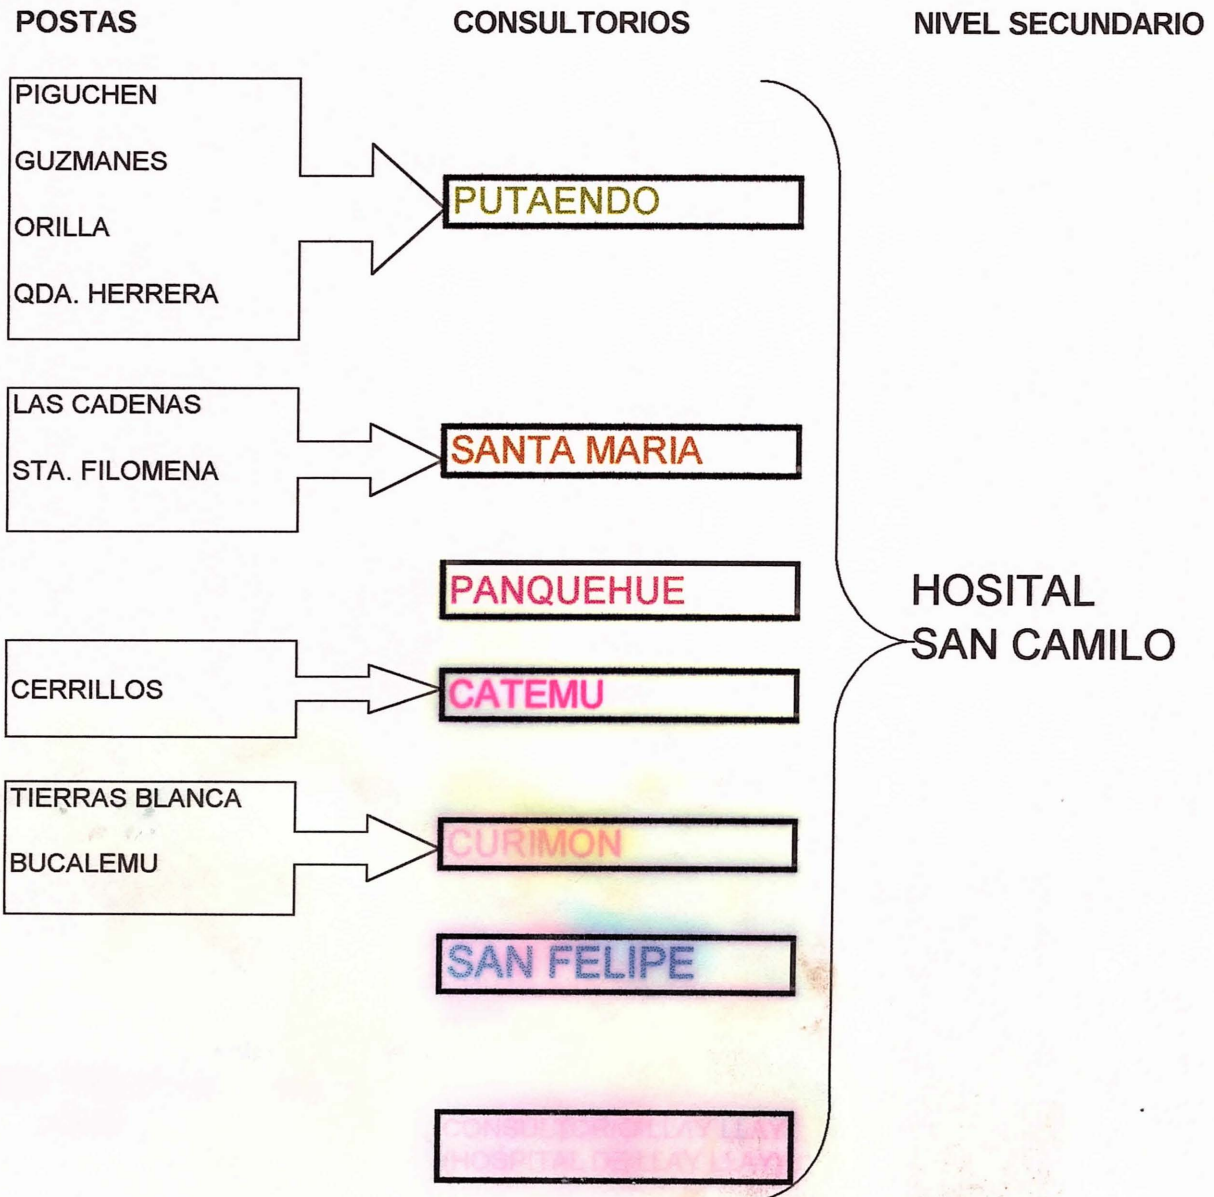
POSTAS

CONSULTORIOS

NIVEL SECUNDARIO

PIGUCHEN

GUZMANES

ORILLA

QDA. HERRERA

PUTAENDO

LAS CADENAS

STA. FILOMENA

SANTA MARIA

PANQUEHUE

HOSITAL SAN CAMILO

CERRILLOS

CATEMU

TIERRAS BLANCA

BUCALEMU

CURIMON

SAN FELIPE

CONSULTORIO LLAY LLAY
HOSPITAL DE LLAY LLAY